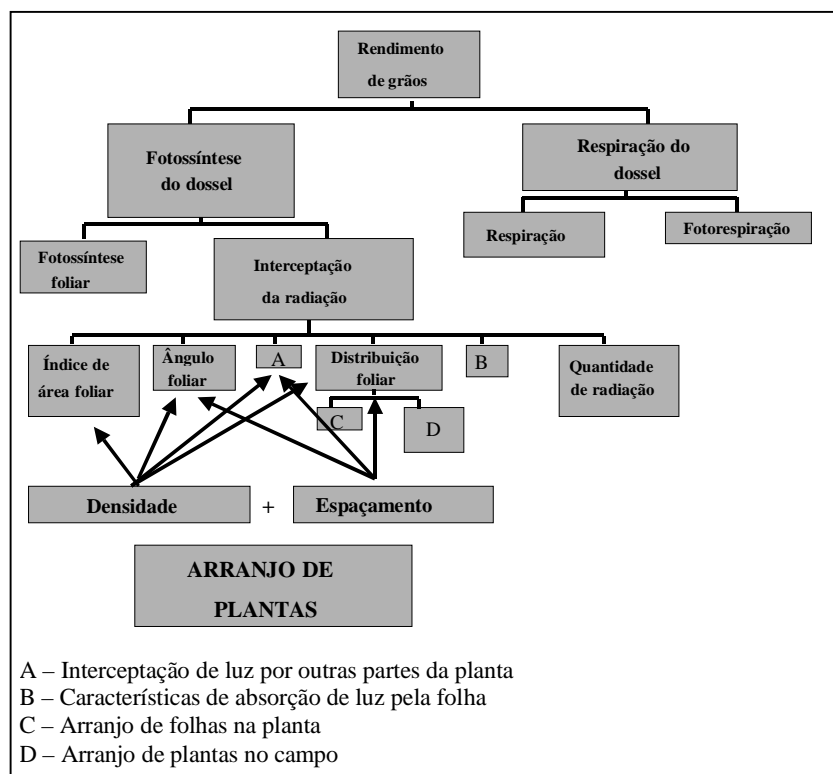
Rendimento de grãos

Fotossíntese do dossel

Respiração do dossel

Respiração

Fotorespiração

Fotossíntese foliar

Interceptação da radiação

Índice de área foliar

Ângulo foliar

A

Distribuição foliar

B

Quantidade de radiação

C

D

Densidade

+

Espaçamento

ARRANJO DE PLANTAS

A – Interceptação de luz por outras partes da planta
B – Características de absorção de luz pela folha
C – Arranjo de folhas na planta
D – Arranjo de plantas no campo